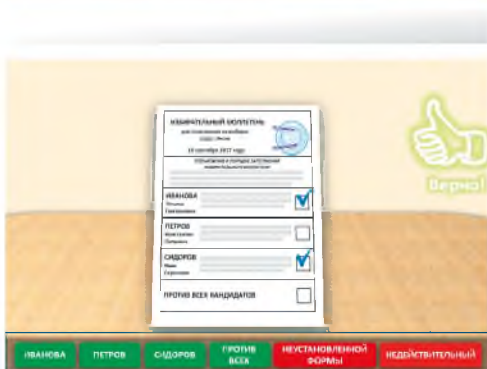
ИЗБИРАТЕЛЬНЫЙ БЮЛЛЕТЕНЬ
для голосования на выборах
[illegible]
10 сентября 2017 года

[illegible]

ИВАНОВА
Ольга
Григорьевна

ПЕТРОВ
Константин
Петрович

СИДОРОВ
Иван
Сергеевич

ПРОТИВ ВСЕХ КАНДИДАТОВ

Верно!

ИВАНОВА
ПЕТРОВ
СИДОРОВ
ПРОТИВ ВСЕХ
НЕУСТАНОВЛЕННОЙ ФОРМЫ
НЕДЕЙСТВИТЕЛЬНЫЙ